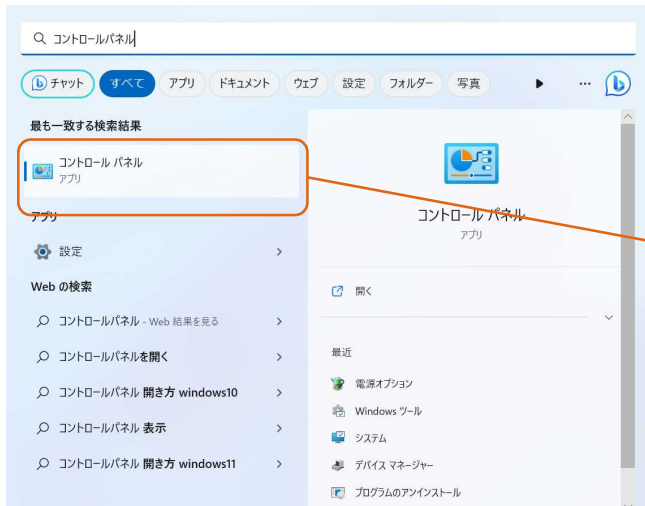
コントロールパネル

チャット すべて アプリ ドキュメント ウェブ 設定 フォルダー 写真

最も一致する検索結果

コントロール パネル
アプリ

アプリ

設定

Web の検索

コントロールパネル - Web 結果を見る

コントロールパネルを開く

コントロールパネル 開き方 windows10

コントロールパネル 表示

コントロールパネル 開き方 windows11

コントロール パネル
アプリ

開く

最近

電源オプション

Windows ツール

システム

デバイス マネージャー

プログラムのアンインストール